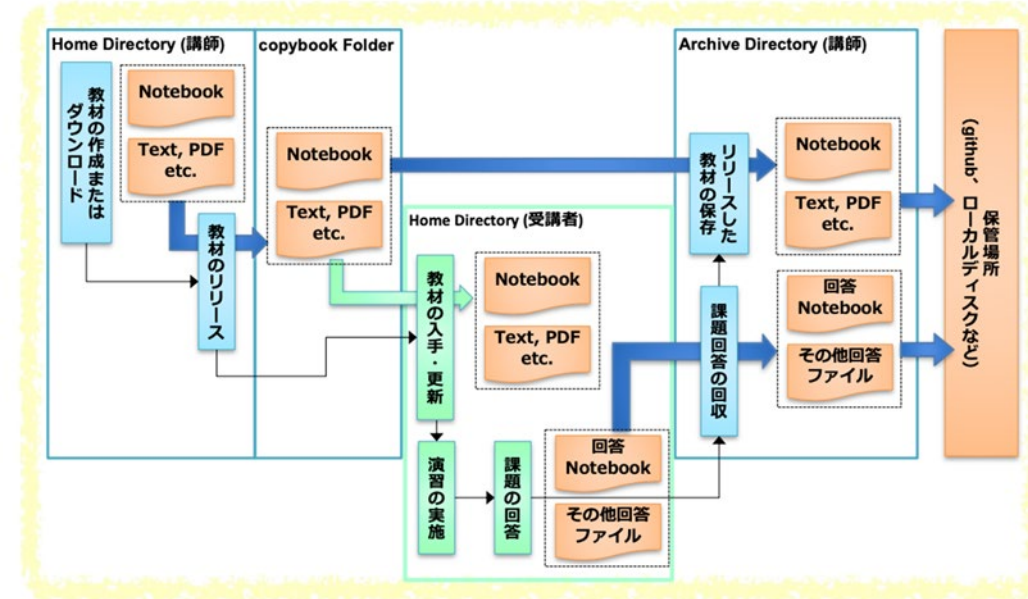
Home Directory (講師)

教材の作成またはダウンロード

Notebook

Text, PDF etc.

教材のリリース

copybook Folder

Notebook

Text, PDF etc.

Home Directory (受講者)

教材の入手・更新

Notebook

Text, PDF etc.

演習の実施

課題の回答

回答 Notebook

その他回答ファイル

Archive Directory (講師)

リリースした教材の保存

Notebook

Text, PDF etc.

課題回答の回収

回答 Notebook

その他回答ファイル

保管場所 (github、ローカルディスクなど)